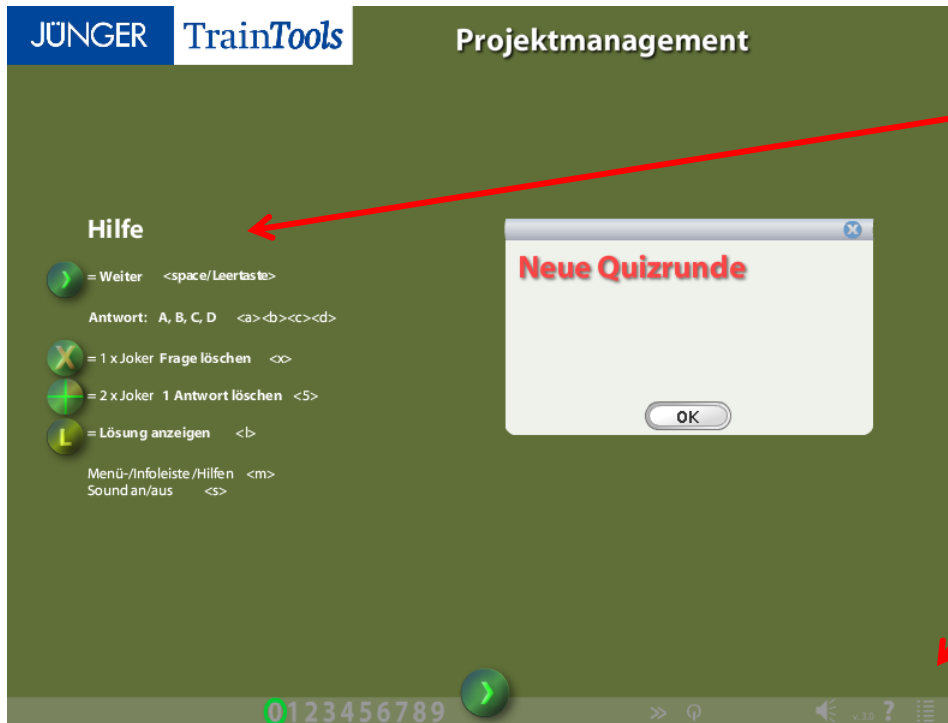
JÜNGER TrainTools

Projektmanagement

Hilfe

= Weiter <space/Leertaste>

Antwort: A, B, C, D <a><b><c><d>

X = 1 x Joker Frage löschen <x>

= 2 x Joker 1 Antwort löschen <5>

L = Lösung anzeigen <l>

Menü-/Infoleiste/Hilfen <m>
Sound an/aus <s>

Neue Quizrunde

OK

0123456789

?